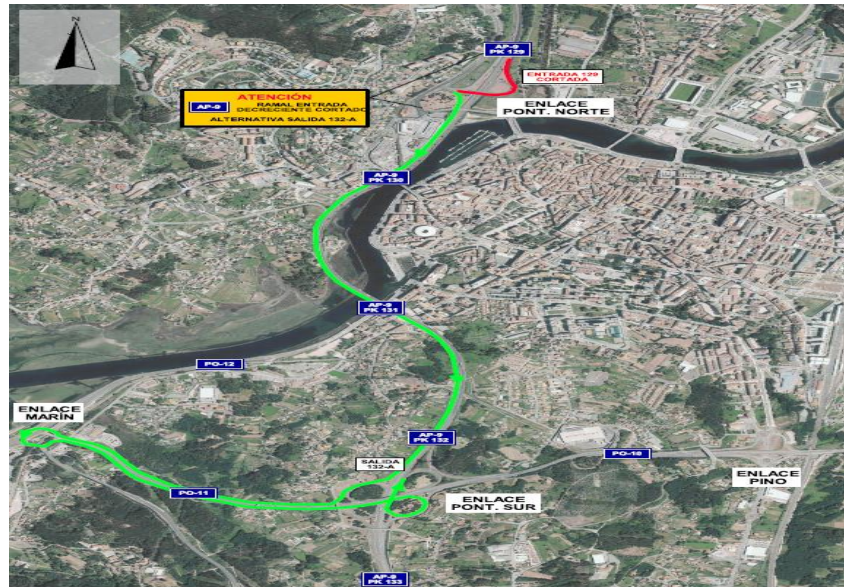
N

AP-9
PK 129

ENTRADA 129
CORTADA

ATENCIÓN
AP-9
RAMAL ENTRADA
DECRECIENTE CORTADO
ALTERNATIVA SALIDA 132-A

ENLACE
PONT. NORTE

AP-9
PK 130

AP-9
PK 131

PO-12

ENLACE
MARÍN

AP-9
PK 132

SALIDA
132-A

PO-10

ENLACE
PINO

PO-11

ENLACE
PONT. SUR

AP-9
PK 133